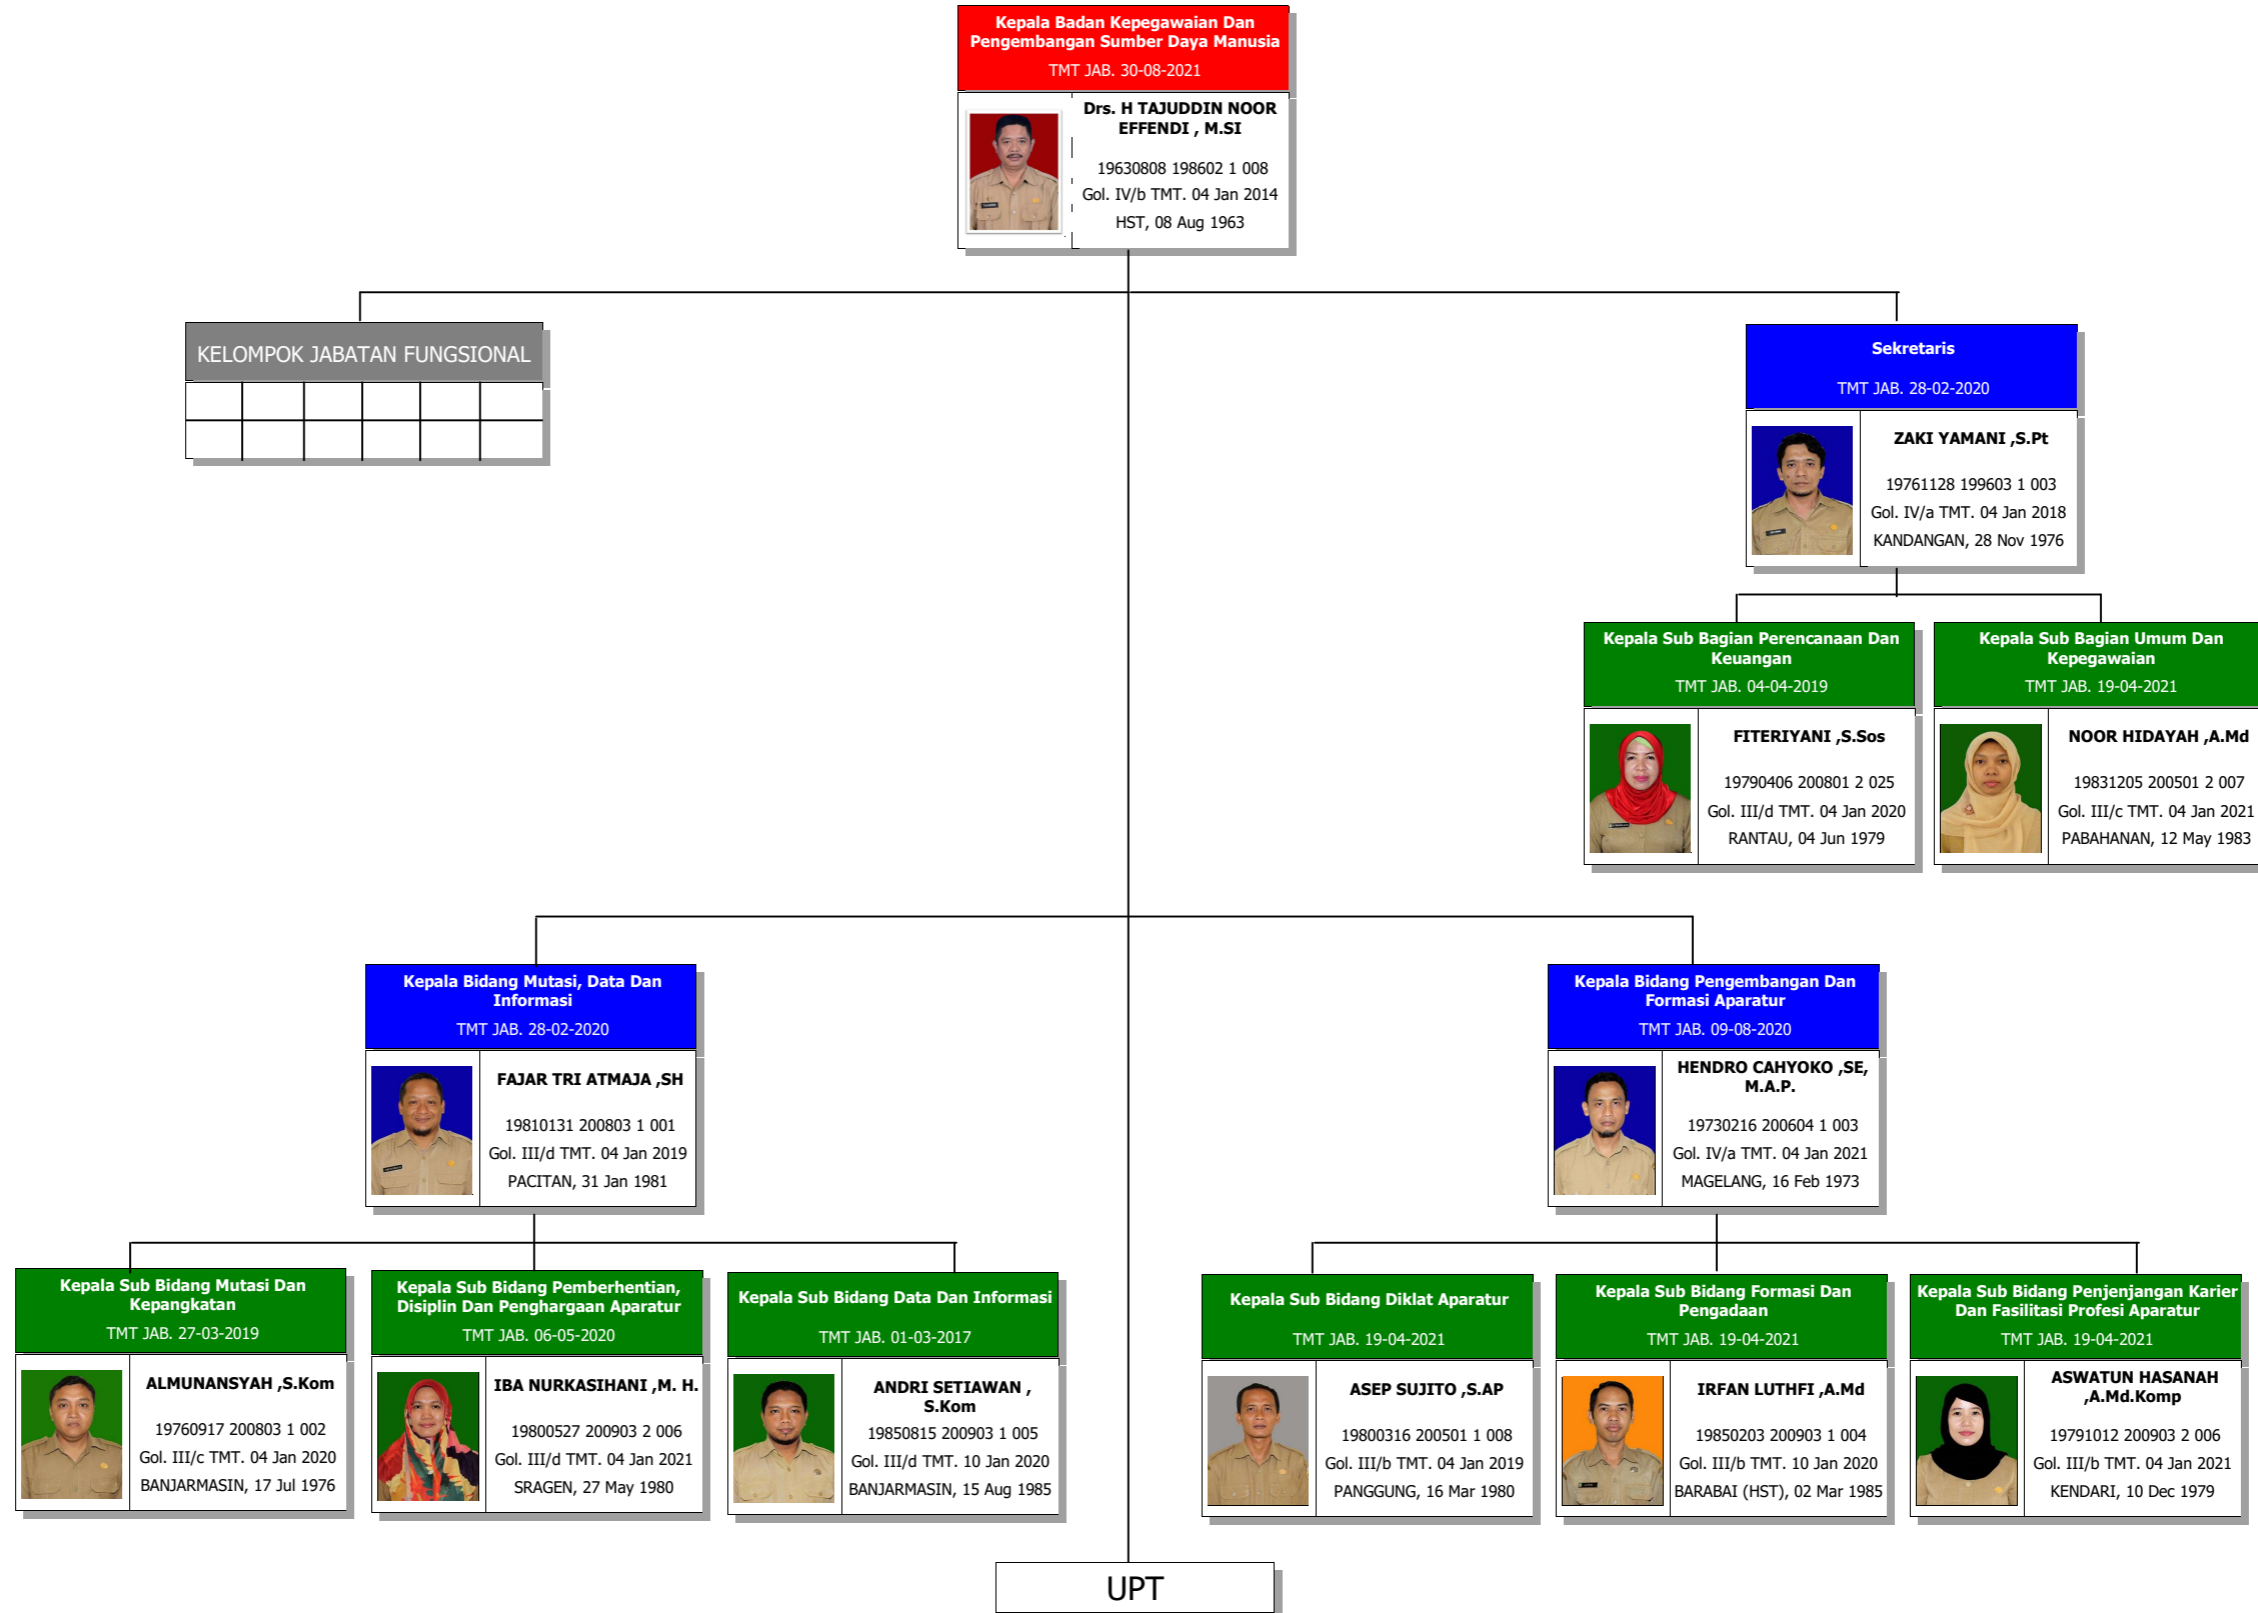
Kepala Badan Kepegawaian Dan Pengembangan Sumber Daya Manusia
TMT JAB. 30-08-2021
Drs. H TAJUDDIN NOOR EFFENDI , M.SI
19630808 198602 1 008
Gol. IV/b TMT. 04 Jan 2014
HST, 08 Aug 1963

KELOMPOK JABATAN FUNGSIONAL

Sekretaris
TMT JAB. 28-02-2020
ZAKI YAMANI ,S.Pt
19761128 199603 1 003
Gol. IV/a TMT. 04 Jan 2018
KANDANGAN, 28 Nov 1976

Kepala Sub Bagian Perencanaan Dan Keuangan
TMT JAB. 04-04-2019
FITERIYANI ,S.Sos
19790406 200801 2 025
Gol. III/d TMT. 04 Jan 2020
RANTAU, 04 Jun 1979

Kepala Sub Bagian Umum Dan Kepegawaian
TMT JAB. 19-04-2021
NOOR HIDAYAH ,A.Md
19831205 200501 2 007
Gol. III/c TMT. 04 Jan 2021
PABAHANAN, 12 May 1983

Kepala Bidang Mutasi, Data Dan Informasi
TMT JAB. 28-02-2020
FAJAR TRI ATMAJA ,SH
19810131 200803 1 001
Gol. III/d TMT. 04 Jan 2019
PACITAN, 31 Jan 1981

Kepala Bidang Pengembangan Dan Formasi Aparatur
TMT JAB. 09-08-2020
HENDRO CAHYOKO ,SE, M.A.P.
19730216 200604 1 003
Gol. IV/a TMT. 04 Jan 2021
MAGELANG, 16 Feb 1973

Kepala Sub Bidang Mutasi Dan Kepangkatan
TMT JAB. 27-03-2019
ALMUNANSYAH ,S.Kom
19760917 200803 1 002
Gol. III/c TMT. 04 Jan 2020
BANJARMASIN, 17 Jul 1976

Kepala Sub Bidang Pemberhentian, Disiplin Dan Penghargaan Aparatur
TMT JAB. 06-05-2020
IBA NURKASIHANI ,M. H.
19800527 200903 2 006
Gol. III/d TMT. 04 Jan 2021
SRAGEN, 27 May 1980

Kepala Sub Bidang Data Dan Informasi
TMT JAB. 01-03-2017
ANDRI SETIAWAN , S.Kom
19850815 200903 1 005
Gol. III/d TMT. 10 Jan 2020
BANJARMASIN, 15 Aug 1985

Kepala Sub Bidang Diklat Aparatur
TMT JAB. 19-04-2021
ASEP SUJITO ,S.AP
19800316 200501 1 008
Gol. III/b TMT. 04 Jan 2019
PANGGUNG, 16 Mar 1980

Kepala Sub Bidang Formasi Dan Pengadaan
TMT JAB. 19-04-2021
IRFAN LUTHFI ,A.Md
19850203 200903 1 004
Gol. III/b TMT. 10 Jan 2020
BARABAI (HST), 02 Mar 1985

Kepala Sub Bidang Penjenjangan Karier Dan Fasilitasi Profesi Aparatur
TMT JAB. 19-04-2021
ASWATUN HASANAH ,A.Md.Komp
19791012 200903 2 006
Gol. III/b TMT. 04 Jan 2021
KENDARI, 10 Dec 1979

UPT